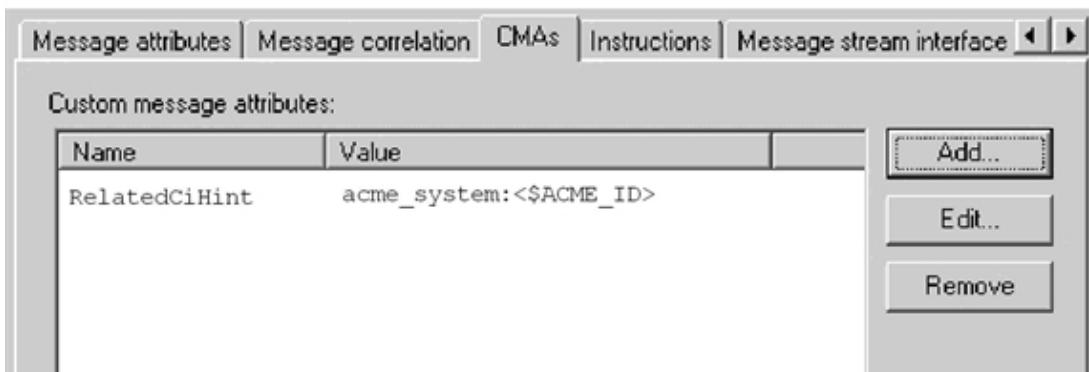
Message attributes | Message correlation | CMAs | Instructions | Message stream interface

Custom message attributes:

| Name | Value |
|---|---|
| RelatedCiHint | acme_system:<$ACME_ID> |

Add...

Edit...

Remove